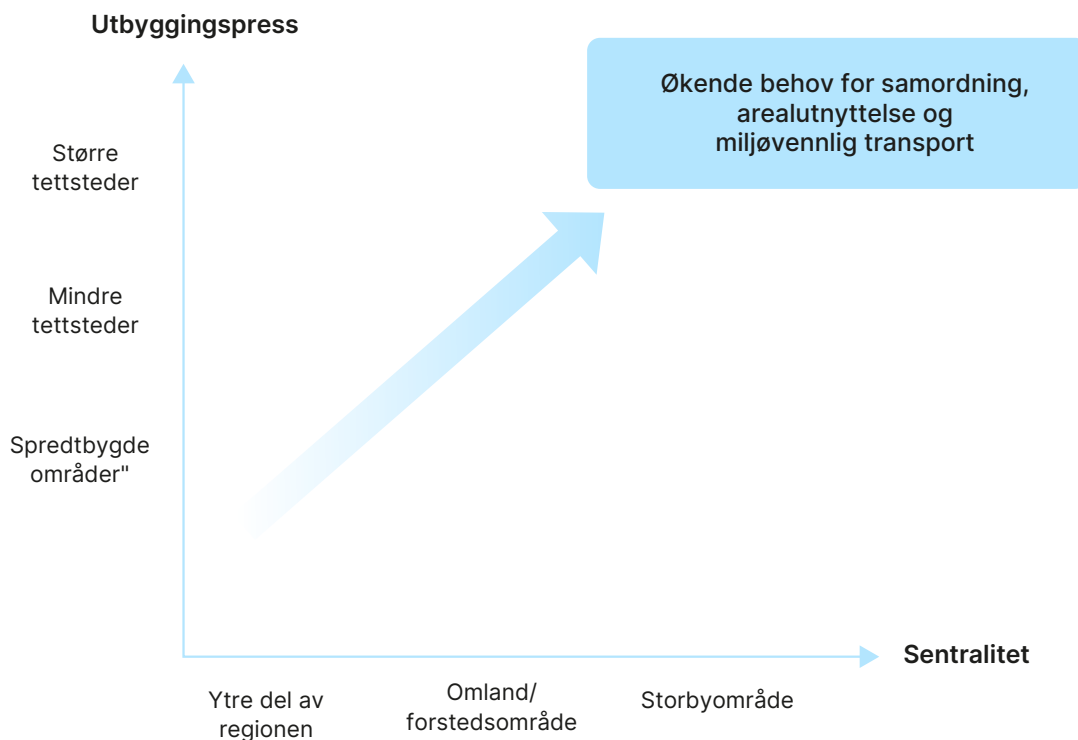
Utbyggingspress

Økende behov for samordning, arealutnyttelse og miljøvennlig transport

Større tettsteder

Mindre tettsteder

Spredtbygde områder"

Sentralitet

Ytre del av regionen

Omland/ forstedsområde

Storbyområde